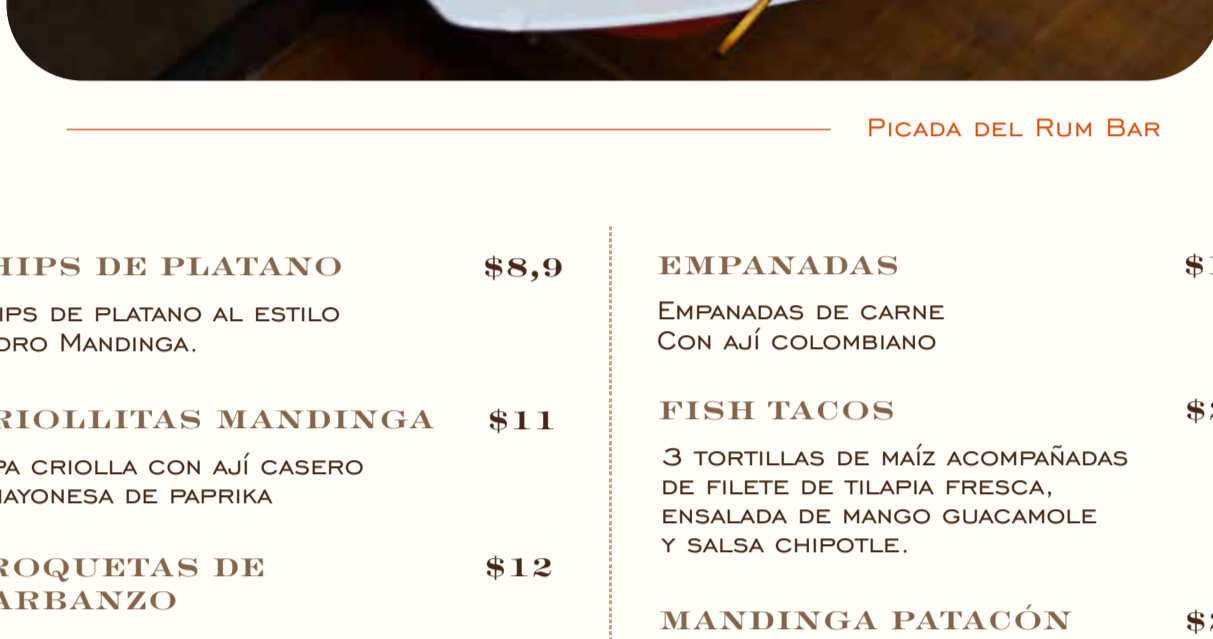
Picada del Rum Bar

HIPS DE PLATANO $8,9

ips de platano al estilo oro Mandinga.

RIOLLITAS MANDINGA $11

pa criolla con ají casero mayonesa de paprika

ROQUETAS DE ARBANZO $12

EMPANADAS $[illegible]

Empanadas de carne Con ají colombiano

FISH TACOS $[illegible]

3 tortillas de maíz acompañadas de filete de tilapia fresca, ensalada de mango guacamole y salsa chipotle.

MANDINGA PATACÓN $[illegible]